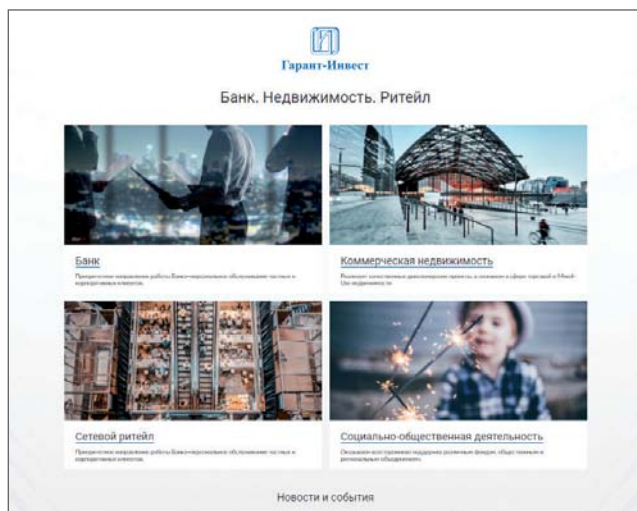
Гарант-Инвест

Банк. Недвижимость. Ритейл

Банк

Приоритетное направление работы Банка-персональное обслуживание частных и корпоративных клиентов.

Коммерческая недвижимость

Реализует качественные девелоперские проекты, в основном в сфере торговой и Mixed-Use недвижимости.

Сетевой ритейл

Приоритетное направление работы Банка-персональное обслуживание частных и корпоративных клиентов.

Социально-общественная деятельность

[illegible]

Новости и события